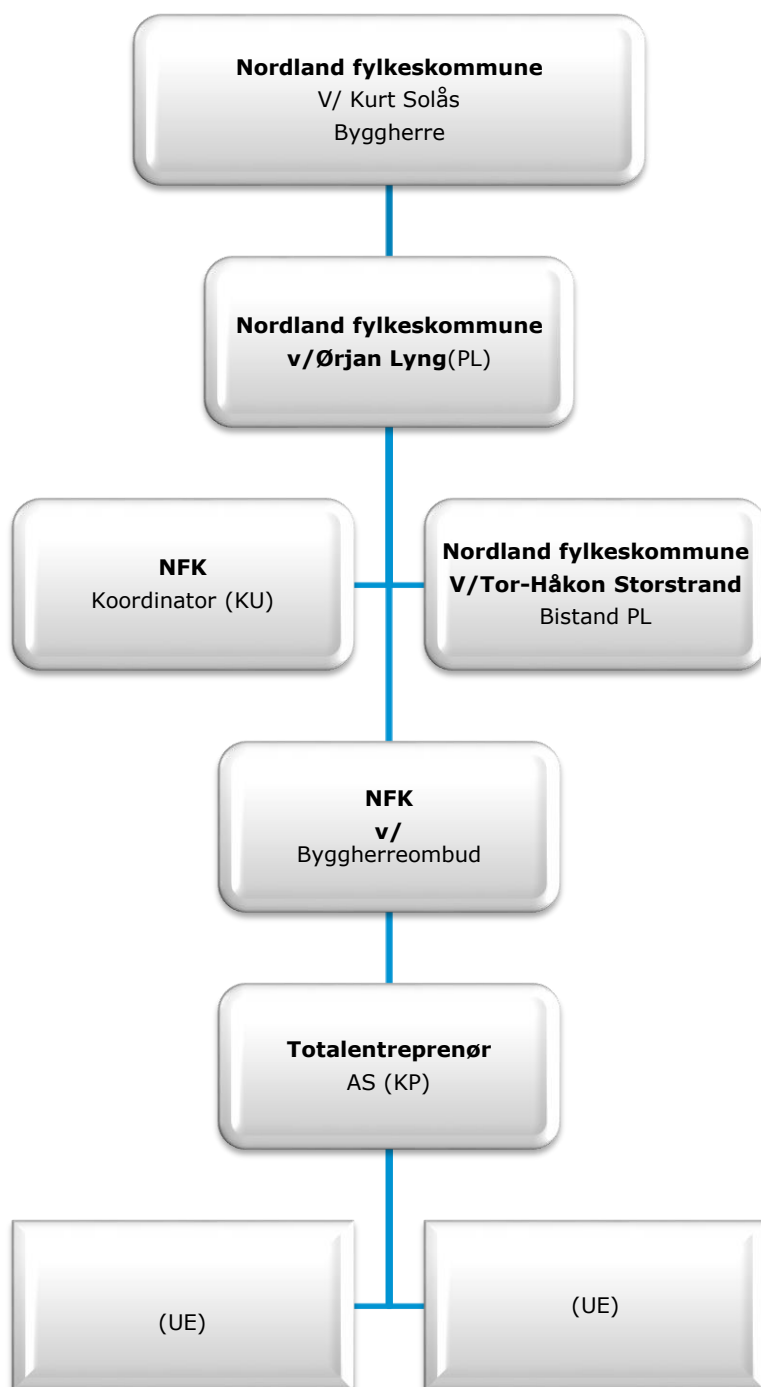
**Nordland fylkeskommune**
V/ Kurt Solås
Byggherre

**Nordland fylkeskommune**
**v/Ørjan Lyng**(PL)

**NFK**
Koordinator (KU)

**Nordland fylkeskommune**
**V/Tor-Håkon Storstrand**
Bistand PL

**NFK**
**v/**
Byggherreombud

**Totalentreprenør**
AS (KP)

(UE)

(UE)